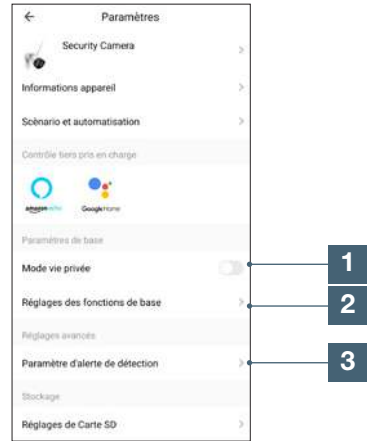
←
Paramètres

Security Camera

Informations appareil

Scénario et automatisation

Contrôle tiers pris en charge

amazon echo
Google Home

Paramètres de base

Mode vie privée

Réglages des fonctions de base

Réglages avancés

Paramètre d'alerte de détection

Stockage

Réglages de Carte SD

1
2
3